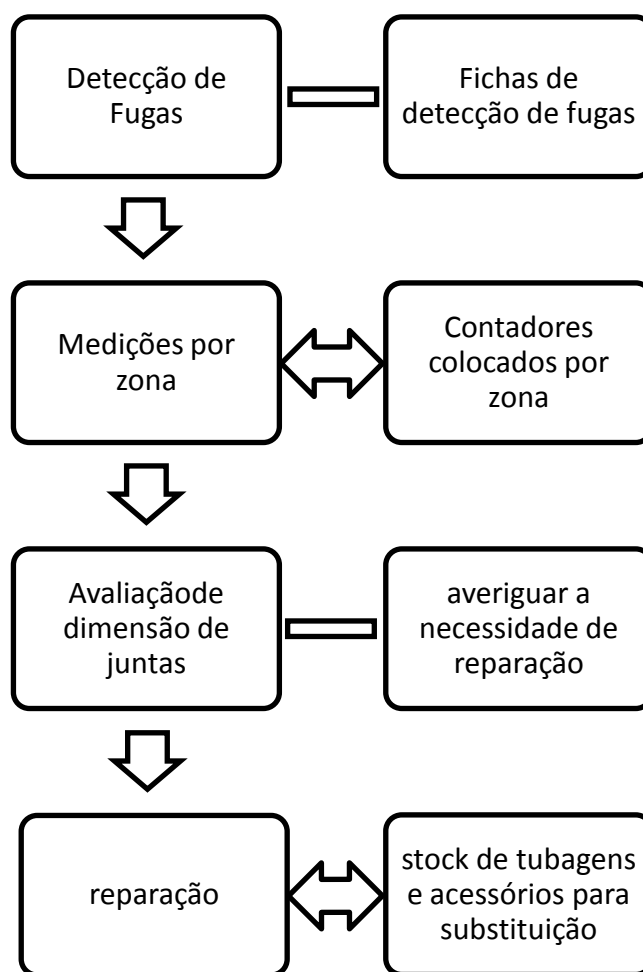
Detecção de Fugas

Fichas de detecção de fugas

Medições por zona

Contadores colocados por zona

Avaliaçãode dimensão de juntas

averiguar a necessidade de reparação

reparação

stock de tubagens e acessórios para substituição